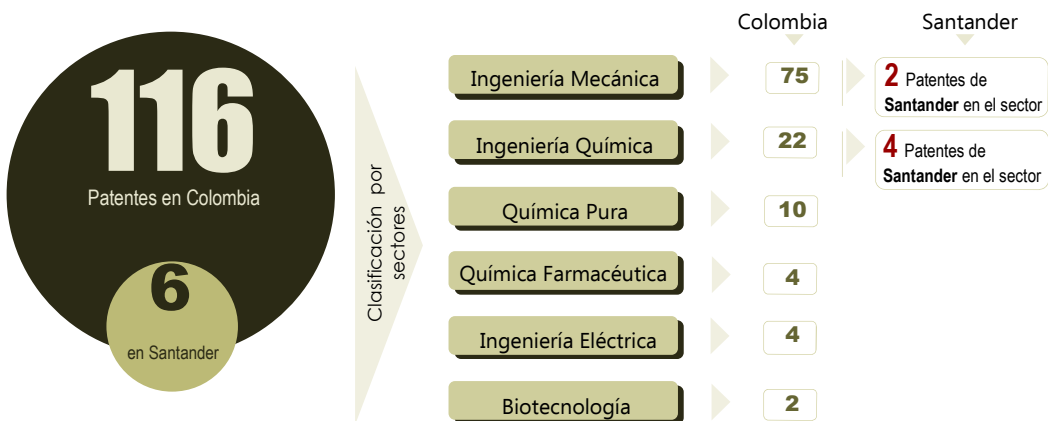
116

Patentes en Colombia

6

en Santander

Clasificación por sectores

Colombia

Santander

Ingeniería Mecánica

75

2 Patentes de Santander en el sector

Ingeniería Química

22

4 Patentes de Santander en el sector

Química Pura

10

Química Farmacéutica

4

Ingeniería Eléctrica

4

Biotecnología

2